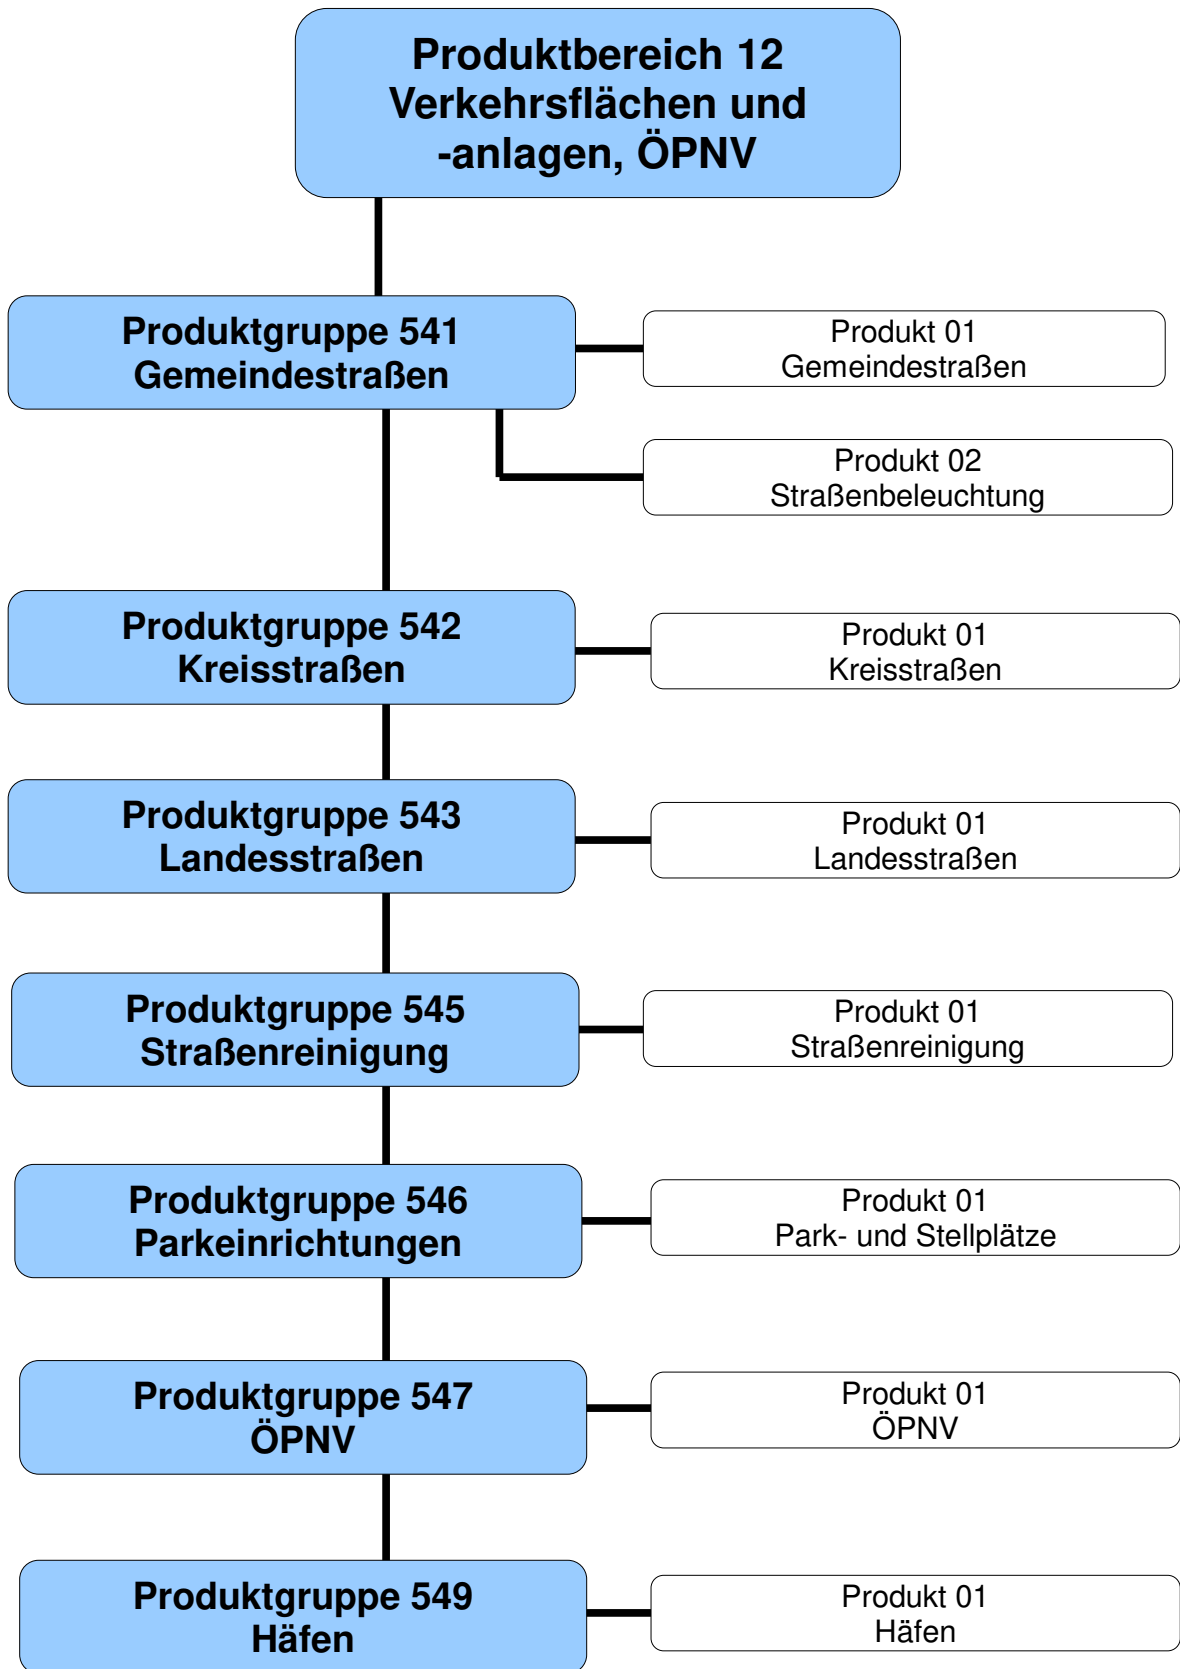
Produktbereich 12
Verkehrsflächen und -anlagen, ÖPNV

Produktgruppe 541
Gemeindestraßen

Produkt 01
Gemeindestraßen

Produkt 02
Straßenbeleuchtung

Produktgruppe 542
Kreisstraßen

Produkt 01
Kreisstraßen

Produktgruppe 543
Landesstraßen

Produkt 01
Landesstraßen

Produktgruppe 545
Straßenreinigung

Produkt 01
Straßenreinigung

Produktgruppe 546
Parkeinrichtungen

Produkt 01
Park- und Stellplätze

Produktgruppe 547
ÖPNV

Produkt 01
ÖPNV

Produktgruppe 549
Häfen

Produkt 01
Häfen